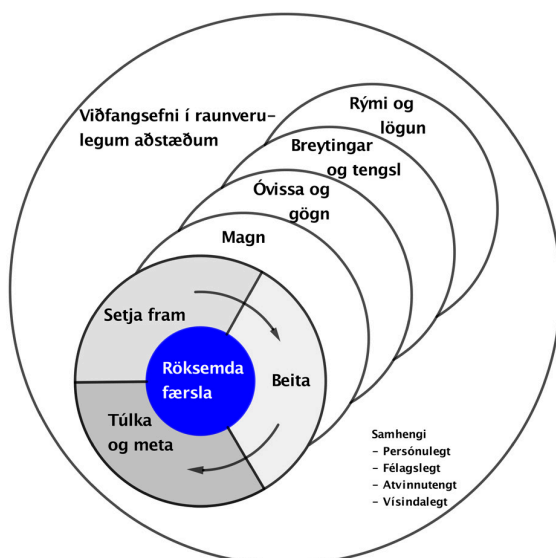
Viðfangsefni í raunverulegum aðstæðum

Rými og lögun

Breytingar og tengsl

Óvissa og gögn

Magn

Setja fram

Beita

Röksemdafærsla

Túlka og meta

Samhengi
- Persónulegt
- Félagslegt
- Atvinnutengt
- Vísindalegt